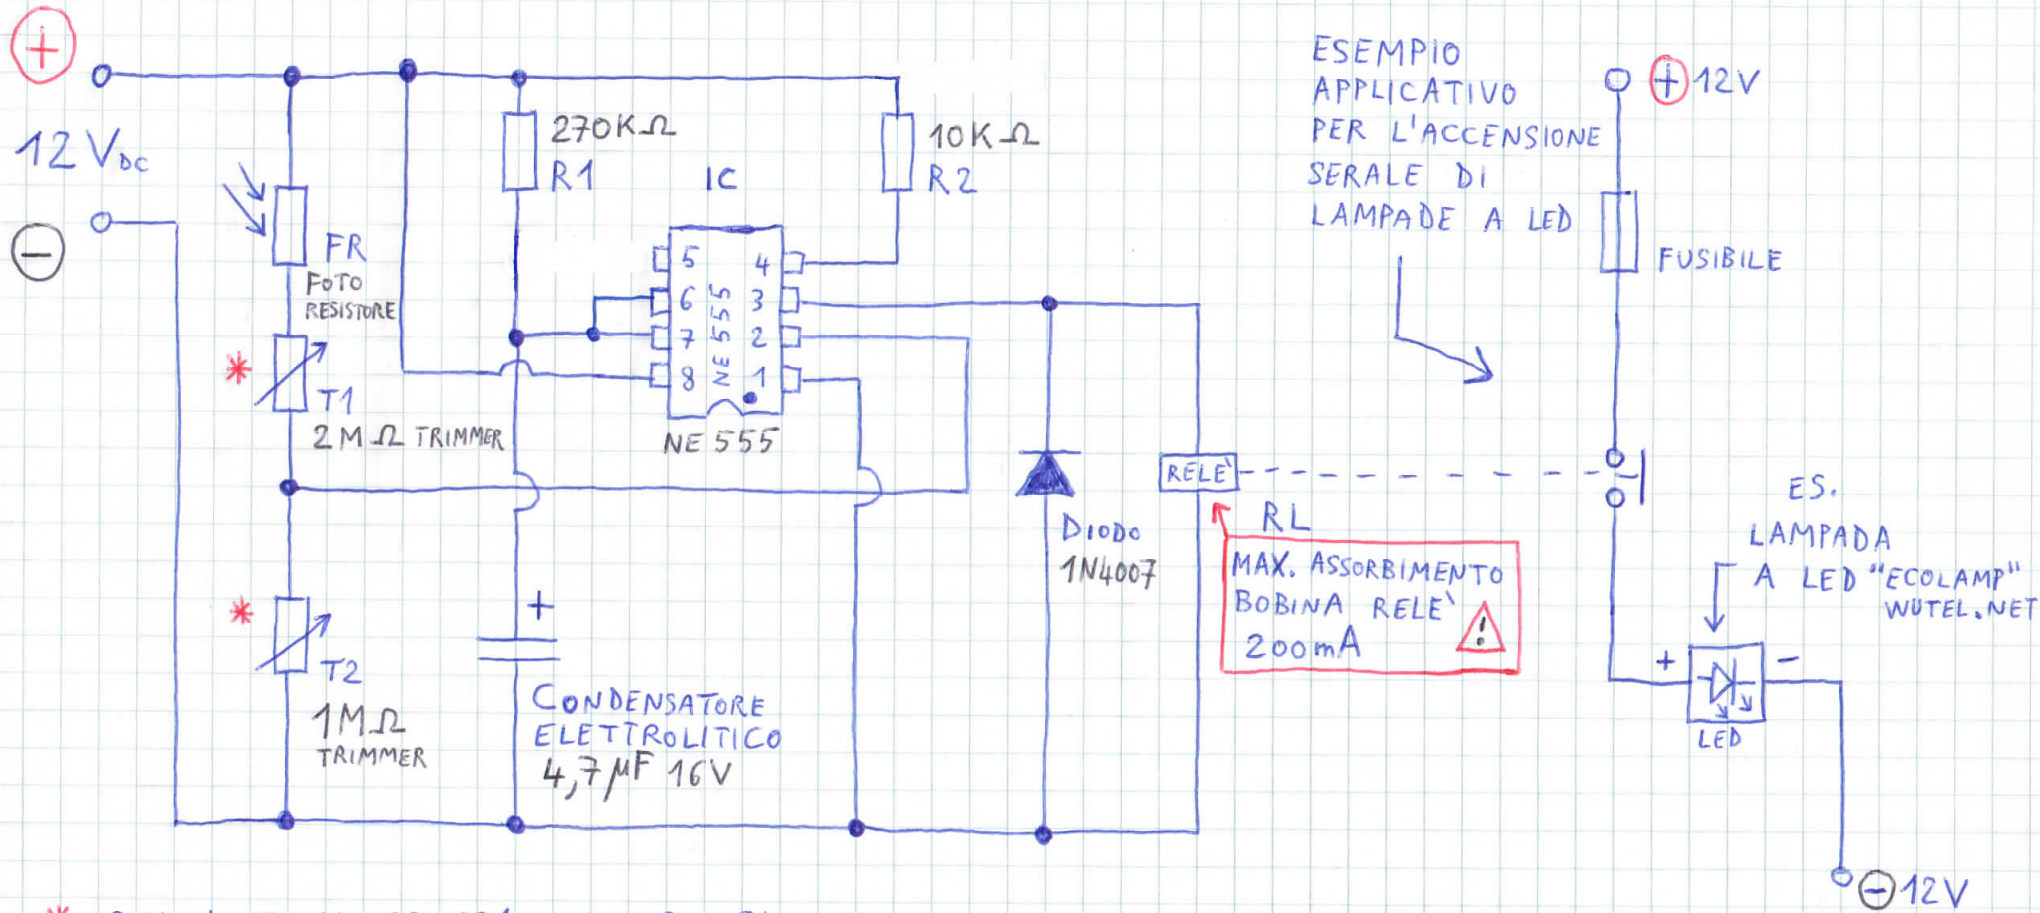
+

12 $V_{DC}$

−

FR
FOTO RESISTORE

*
T1
2 MΩ TRIMMER

*
T2
1MΩ
TRIMMER

270KΩ
R1

IC

10KΩ
R2

5 4
6 3
7 2
8 1
NE 555

NE 555

+
CONDENSATORE ELETTROLITICO
4,7μF 16V

DIODO
1N4007

RELE'

RL

MAX. ASSORBIMENTO BOBINA RELE'
200mA
!

ESEMPIO APPLICATIVO PER L'ACCENSIONE SERALE DI LAMPADE A LED

+ 12V

FUSIBILE

ES. LAMPADA A LED "ECOLAMP" WUTEL.NET

+
−
LED

− 12V

* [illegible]